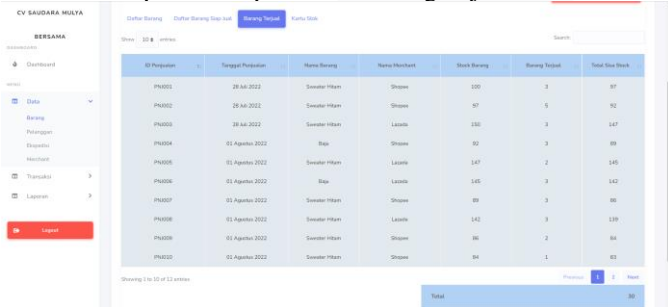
CV SAUDARA MULYA

BERSAMA

DASHBOARD

Dashboard

MENU

Data

Barang

Pelanggan

Ekspedisi

Merchant

Transaksi

Laporan

Logout

Daftar Barang | Daftar Barang Siap Jual | Barang Terjual | Kartu Stok

Show 10 entries

Search:

| ID Penjualan | Tanggal Penjualan | Nama Barang | Nama Merchant | Stock Barang | Barang Terjual | Total Sisa Stock |
|---|---|---|---|---|---|---|
| PN001 | 28 Juli 2022 | Sweater Hitam | Shopee | 100 | 3 | 97 |
| PN002 | 28 Juli 2022 | Sweater Hitam | Shopee | 97 | 5 | 92 |
| PN003 | 28 Juli 2022 | Sweater Hitam | Lazada | 150 | 3 | 147 |
| PN004 | 01 Agustus 2022 | Baju | Shopee | 92 | 3 | 89 |
| PN005 | 01 Agustus 2022 | Sweater Hitam | Lazada | 147 | 2 | 145 |
| PN006 | 01 Agustus 2022 | Baju | Lazada | 145 | 3 | 142 |
| PN007 | 01 Agustus 2022 | Sweater Hitam | Shopee | 89 | 3 | 86 |
| PN008 | 01 Agustus 2022 | Sweater Hitam | Lazada | 142 | 3 | 139 |
| PN009 | 01 Agustus 2022 | Sweater Hitam | Shopee | 86 | 2 | 84 |
| PN010 | 01 Agustus 2022 | Sweater Hitam | Shopee | 84 | 1 | 83 |

Showing 1 to 10 of 11 entries

Previous 1 2 Next

Total 30